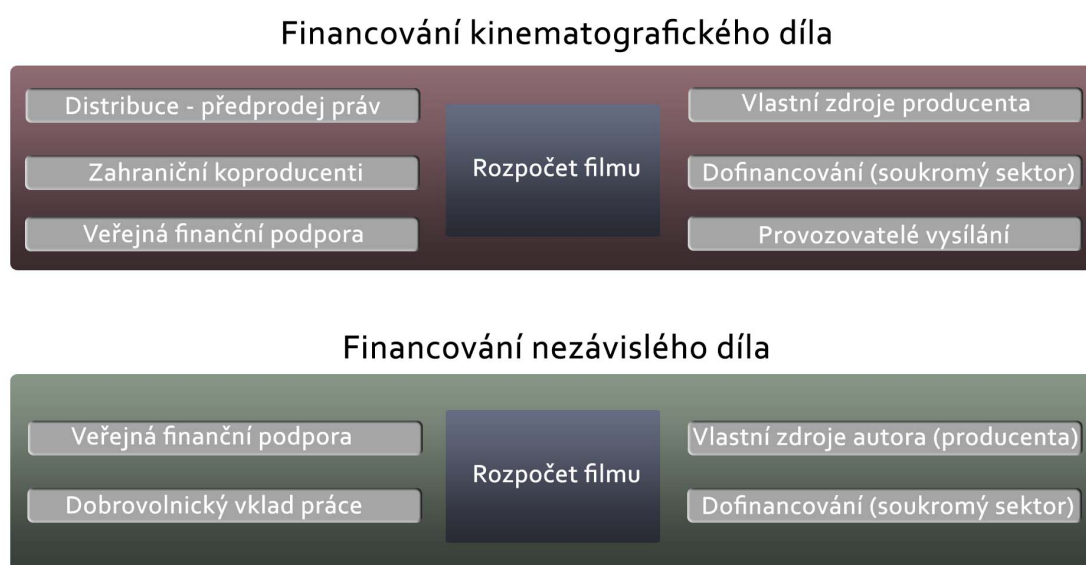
Financování kinematografického díla

Distribuce - předprodej práv

Zahraniční koproducenti

Veřejná finanční podpora

Rozpočet filmu

Vlastní zdroje producenta

Dofinancování (soukromý sektor)

Provozovatelé vysílání

Financování nezávislého díla

Veřejná finanční podpora

Dobrovolnický vklad práce

Rozpočet filmu

Vlastní zdroje autora (producenta)

Dofinancování (soukromý sektor)